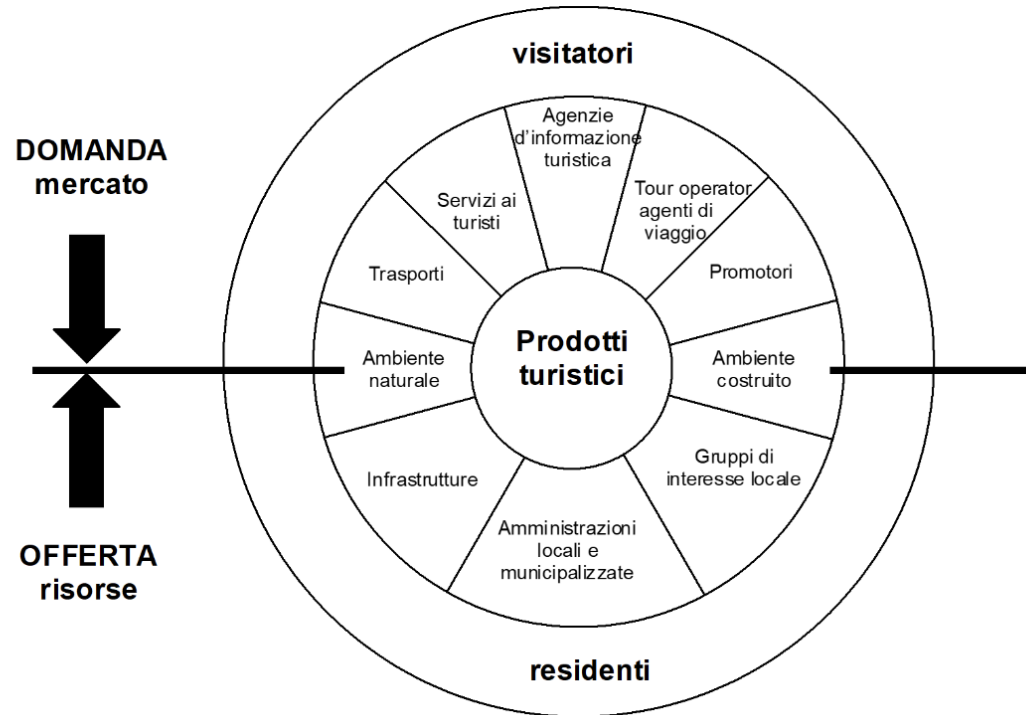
visitatori

DOMANDA
mercato

OFFERTA
risorse

Agenzie d'informazione turistica

Tour operator agenti di viaggio

Promotori

Ambiente costruito

Gruppi di interesse locale

Amministrazioni locali e municipalizzate

Infrastrutture

Ambiente naturale

Trasporti

Servizi ai turisti

Prodotti turistici

residenti